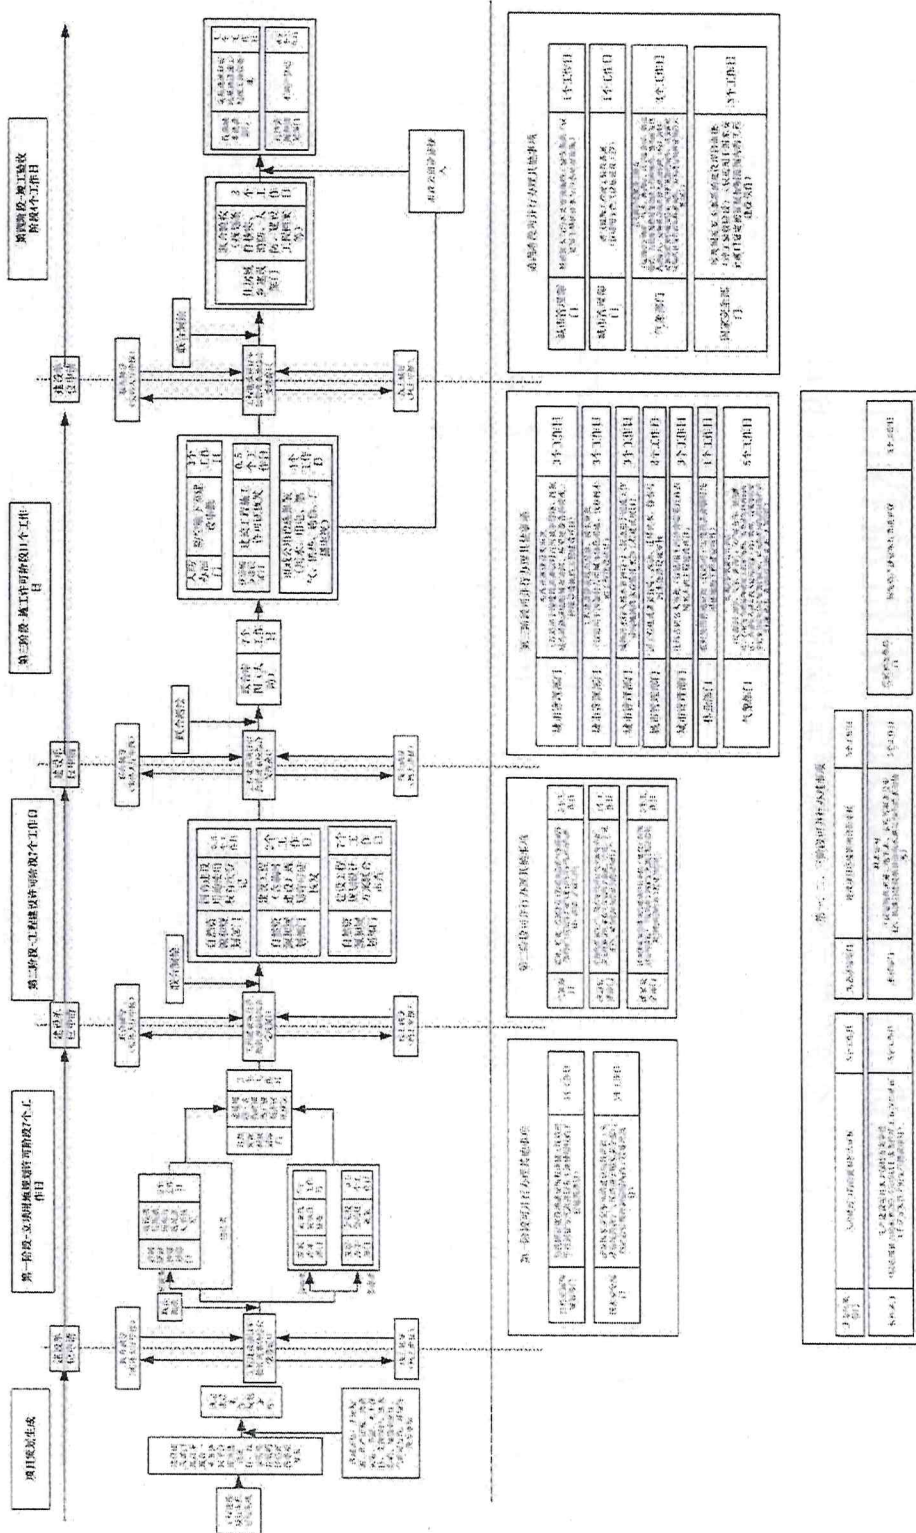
项目策划生成

第一阶段-立项用地规划许可阶段7个工作日

第二阶段-工程建设许可阶段7个工作日

第三阶段-施工许可阶段11个工作日

第四阶段-竣工验收阶段8个工作日

第一阶段并行办理其他事项

第二阶段并行办理其他事项

第三阶段并行办理其他事项

竣工验收阶段并行办理其他事项

气象部门

人防办部门

3个工作日

0.5个工作日

5个工作日

1个工作日

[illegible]